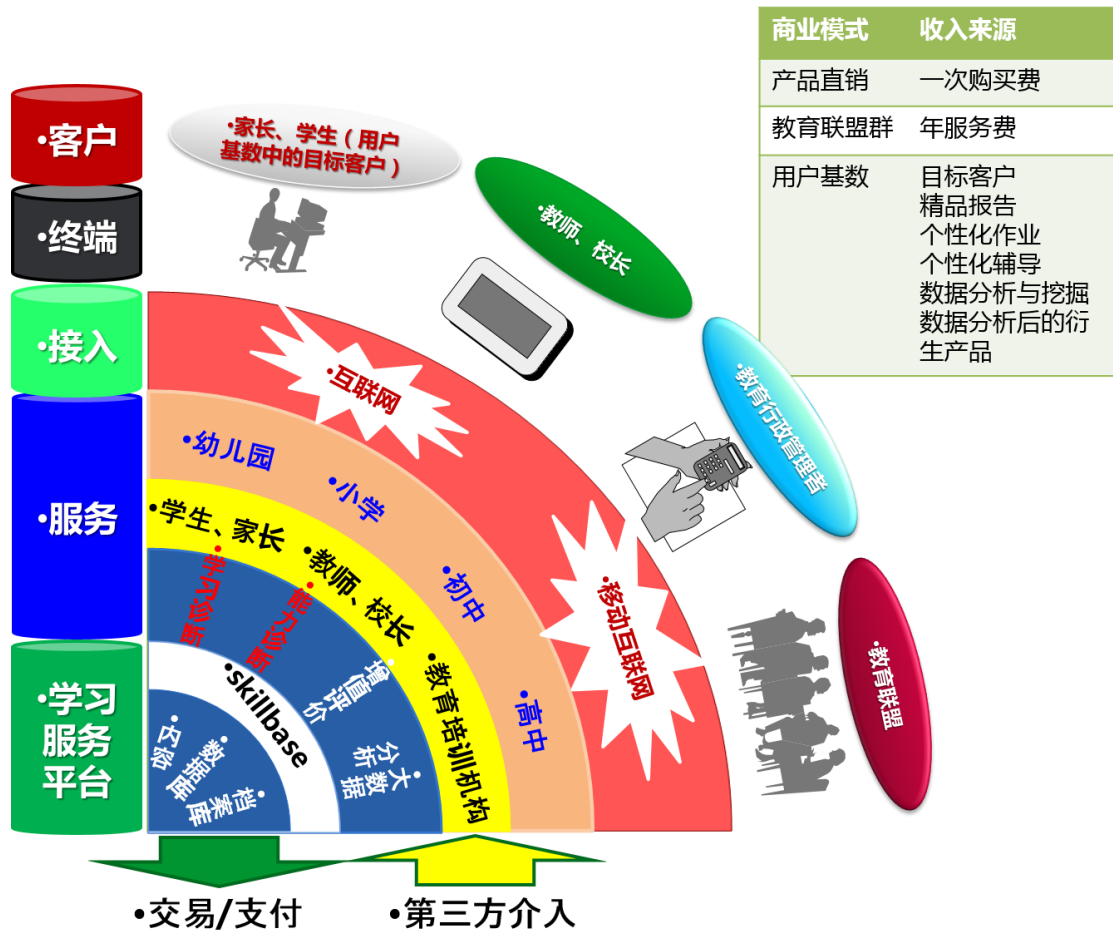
| 商业模式 | 收入来源 |
|---|---|
| 产品直销 | 一次购买费 |
| 教育联盟群 | 年服务费 |
| 用户基数 | 目标客户<br>精品报告<br>个性化作业<br>个性化辅导<br>数据分析与挖掘<br>数据分析后的衍生产品 |

•客户
•终端
•接入
•服务
•学习服务平台

•家长、学生（用户基数中的目标客户）
•教师、校长
•教育行政管理者
•教育联盟

•互联网
•移动互联网
•幼儿园
•小学
•初中
•高中
•学生、家长
•教师、校长
•教育培训机构
•学习诊断
•能力诊断
•增值评价
•大数据分析
•skillbase
•内容
•数据库
•档案库

•交易/支付
•第三方介入